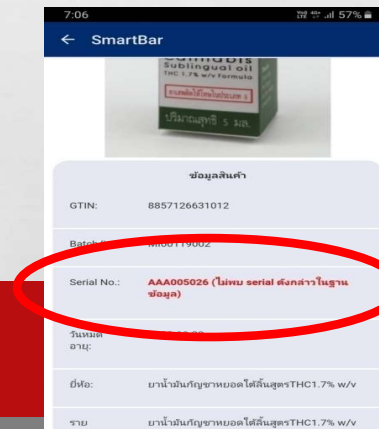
7:06
57%
← SmartBar
Sublingual oil
THC 1.7% w/v Formula
ปริมาณสุทธิ 5 มล.
ข้อมูลสินค้า
GTIN: 8857126631012
Batch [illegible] M00119002
Serial No.: AAA005026 (ไม่พบ serial ดังกล่าวในฐานข้อมูล)
วันหมดอายุ: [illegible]
ยี่ห้อ: ยาน้ำมันกัญชาหยอดใต้ลิ้นสูตรTHC1.7% w/v
ราย ยาน้ำมันกัญชาหยอดใต้ลิ้นสูตรTHC1.7% w/v